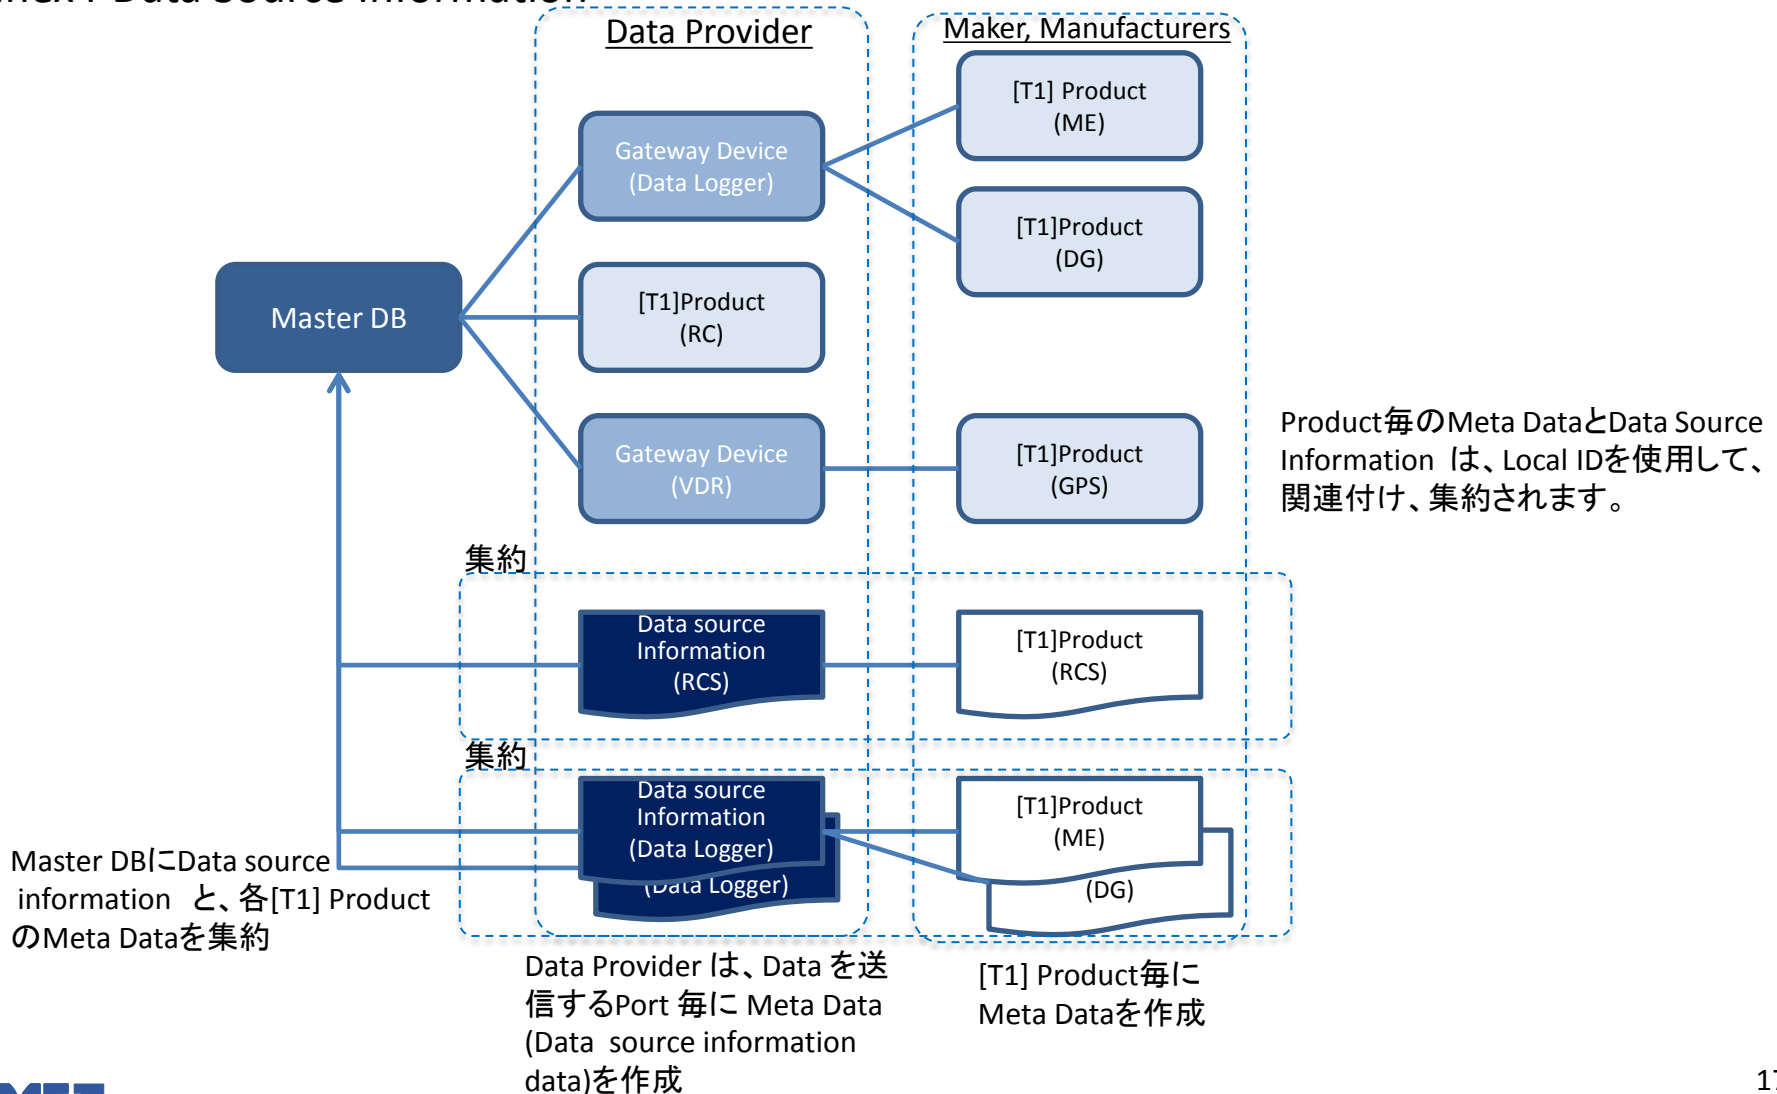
Data Provider

Maker, Manufacturers

[T1] Product (ME)

Gateway Device (Data Logger)

[T1]Product (DG)

Master DB

[T1]Product (RC)

Product毎のMeta DataとData Source Information は、Local IDを使用して、関連付け、集約されます。

Gateway Device (VDR)

[T1]Product (GPS)

集約

Data source Information (RCS)

[T1]Product (RCS)

集約

Data source Information (Data Logger)

(Data Logger)

[T1]Product (ME)

(DG)

Master DBにData source information と、各[T1] ProductのMeta Dataを集約

Data Provider は、Data を送信するPort 毎に Meta Data (Data source information data)を作成

[T1] Product毎にMeta Dataを作成

1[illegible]